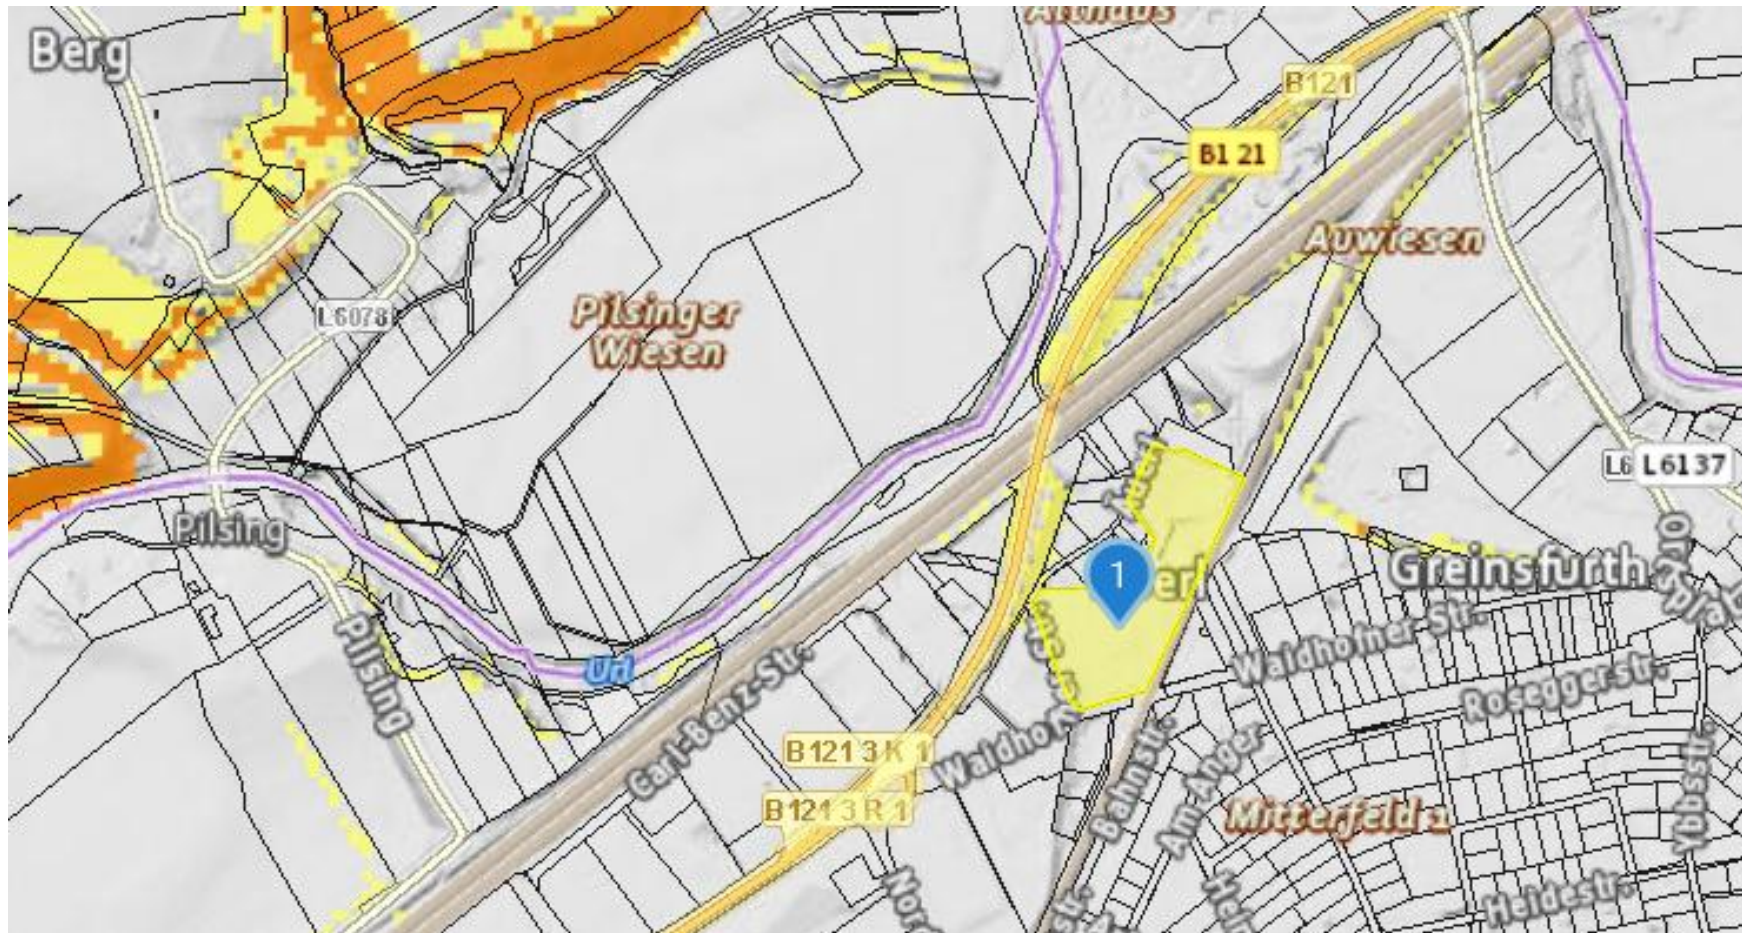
Berg
Altmaus
B121
B1 21
Auwiesen
Pilsinger Wiesen
L6078
L6 L6137
Pilsing
Greinsfurth
1
Url
Pilsing
Carl-Benz-Str.
Waldhofner-Str.
Rosegger-Str.
B121 3 K 1
B121 3 R 1
Waldhof
Bahnstr.
Am Anger
Mitterfeld 1
Heidestr.
Ybbsstr.
Nord
Heim
Ortspl